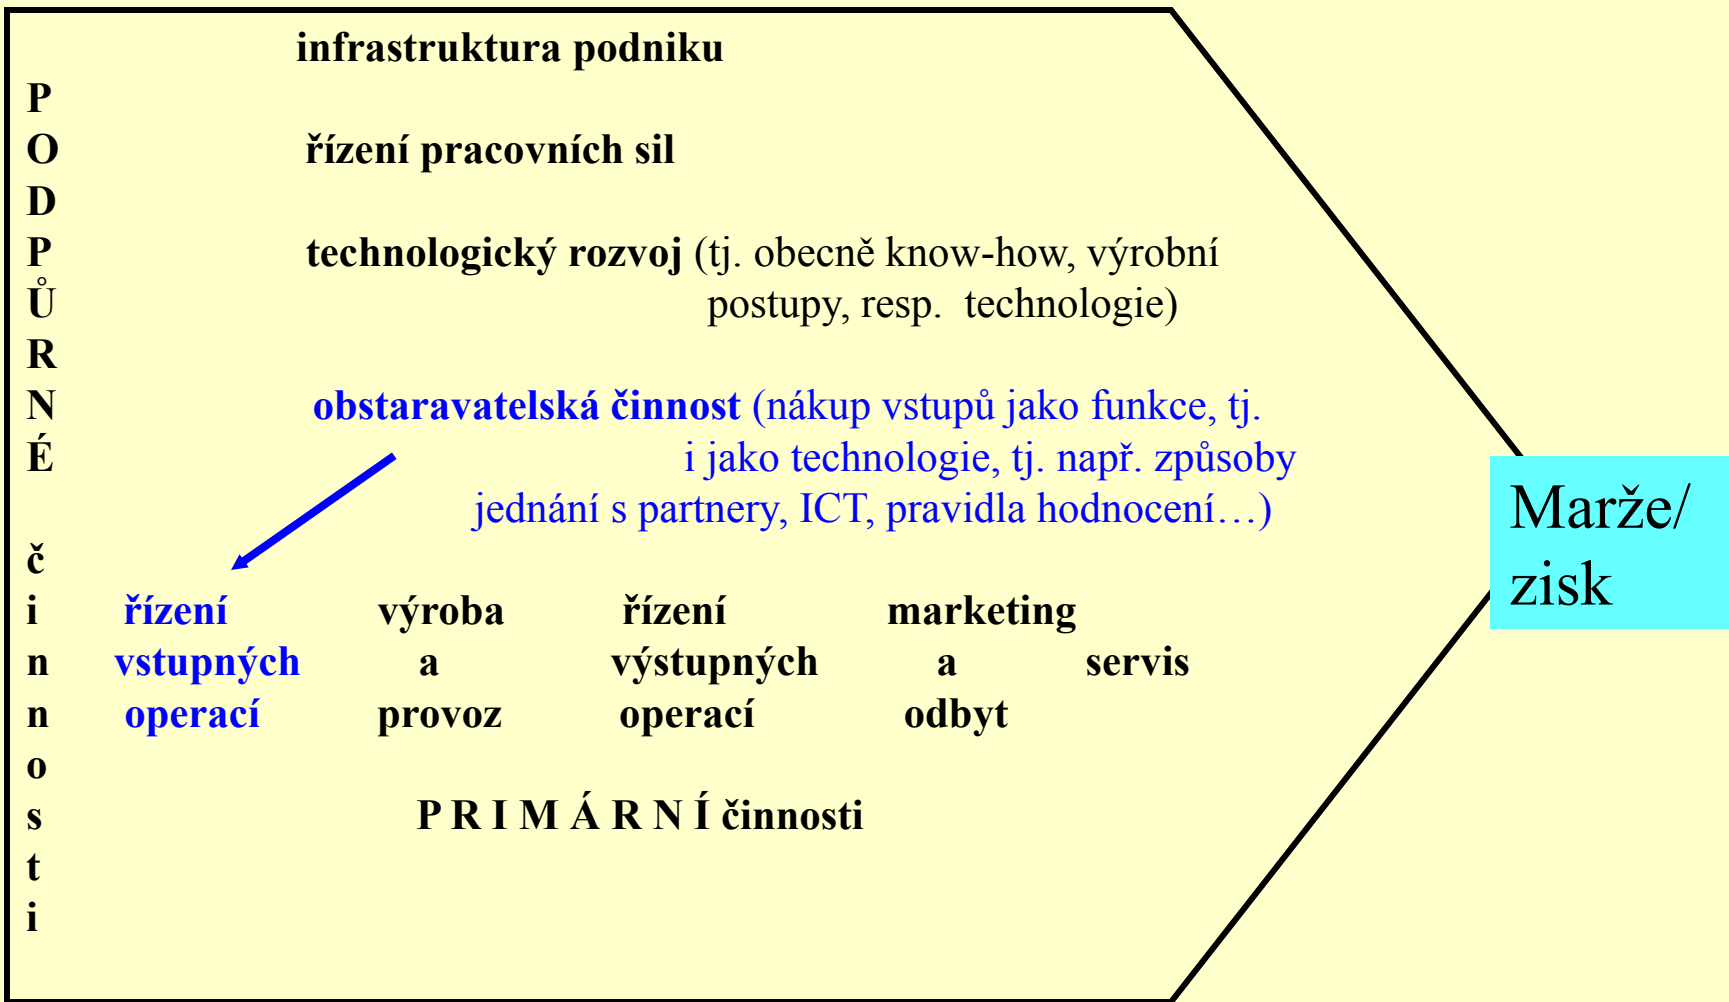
P
O
D
P
Ů
R
N
É

č
i
n
n
o
s
t
i

infrastruktura podniku

řízení pracovních sil

technologický rozvoj (tj. obecně know-how, výrobní postupy, resp. technologie)

obstaravatelská činnost (nákup vstupů jako funkce, tj. i jako technologie, tj. např. způsoby jednání s partnery, ICT, pravidla hodnocení…)

| řízení vstupných operací | výroba a provoz | řízení výstupných operací | marketing a odbyt | servis |
|---|---|---|---|---|

P R I M Á R N Í činnosti

Marže/ zisk